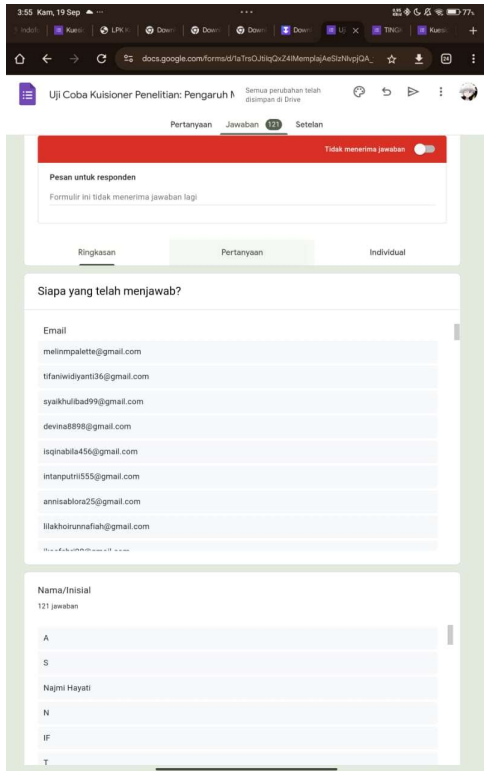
3:55 Kam, 19 Sep

77%

Indoh | Kuesi | LPK K | Down | Down | Down | Uji | TING | Kuesi

docs.google.com/forms/d/1aTrsOJtilqQxZ4IMemplajAeSlzNlvpjQA_

24

Uji Coba Kuisioner Penelitian: Pengaruh M

Semua perubahan telah disimpan di Drive

Pertanyaan Jawaban 121 Setelan

Tidak menerima jawaban

Pesan untuk responden

Formulir ini tidak menerima jawaban lagi

Ringkasan Pertanyaan Individual

Siapa yang telah menjawab?

Email

melinmpalette@gmail.com

tifaniwidiyanti36@gmail.com

syaikhulibad99@gmail.com

devina8898@gmail.com

isqinabila456@gmail.com

intanputrii555@gmail.com

annisablora25@gmail.com

lilakhoirunnafiah@gmail.com

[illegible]

Nama/Inisial

121 jawaban

A

S

Najmi Hayati

N

IF

T